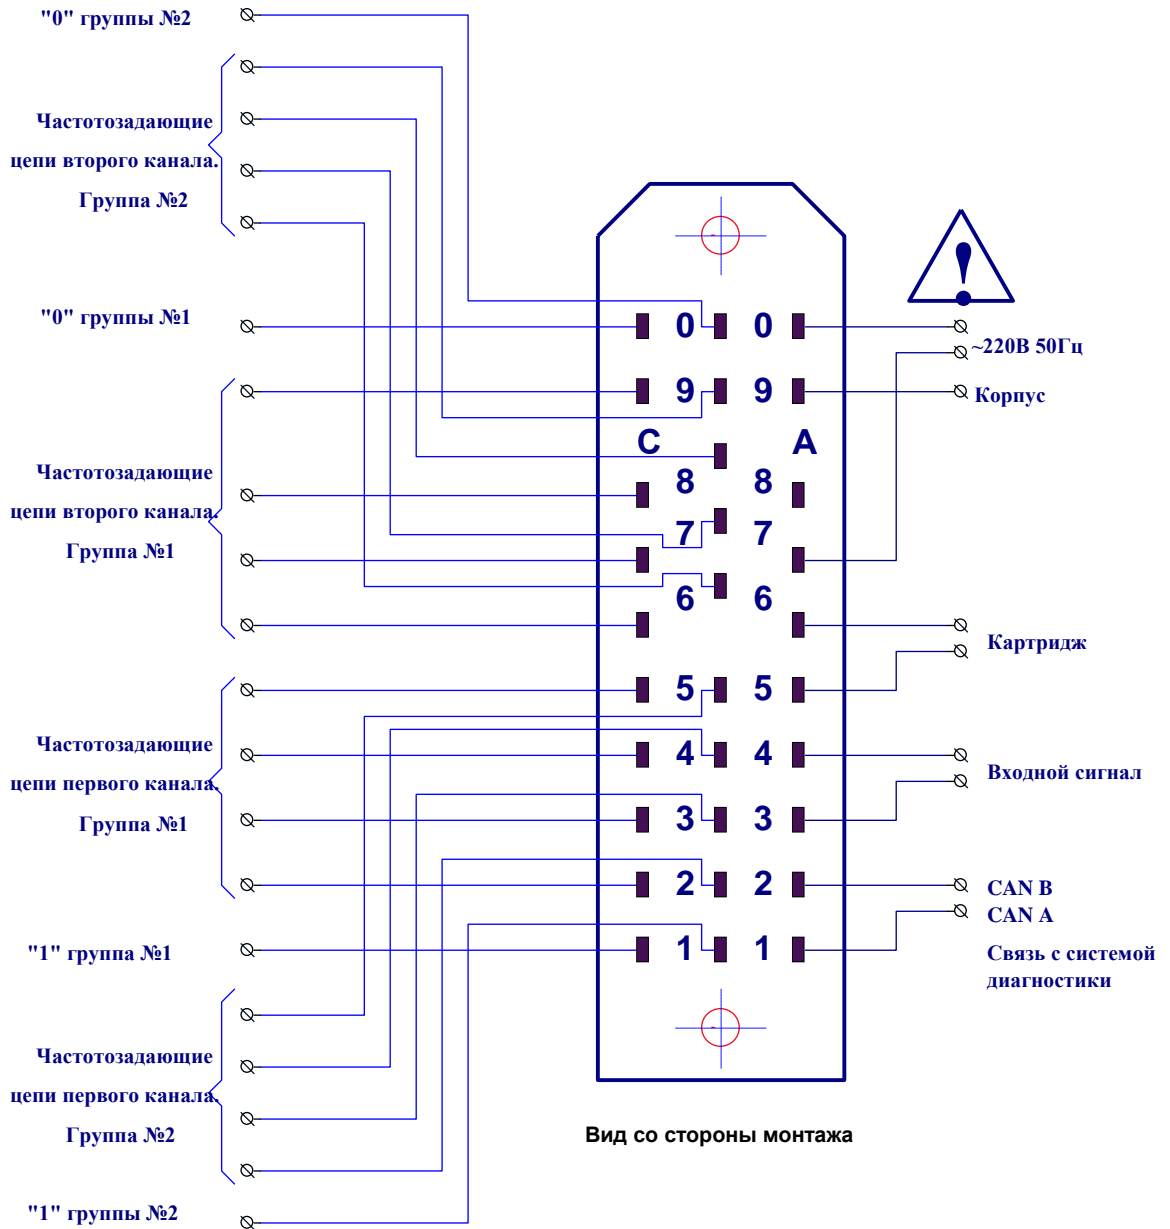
"0" группы №2

Частотозадающие цепи второго канала. Группа №2

"0" группы №1

Частотозадающие цепи второго канала. Группа №1

Частотозадающие цепи первого канала. Группа №1

"1" группа №1

Частотозадающие цепи первого канала. Группа №2

"1" группы №2

0 0
9 9
C A
8 8
7 7
6 6
5 5
4 4
3 3
2 2
1 1

~220В 50Гц
Корпус
Картридж
Входной сигнал
CAN B
CAN A
Связь с системой диагностики

Вид со стороны монтажа